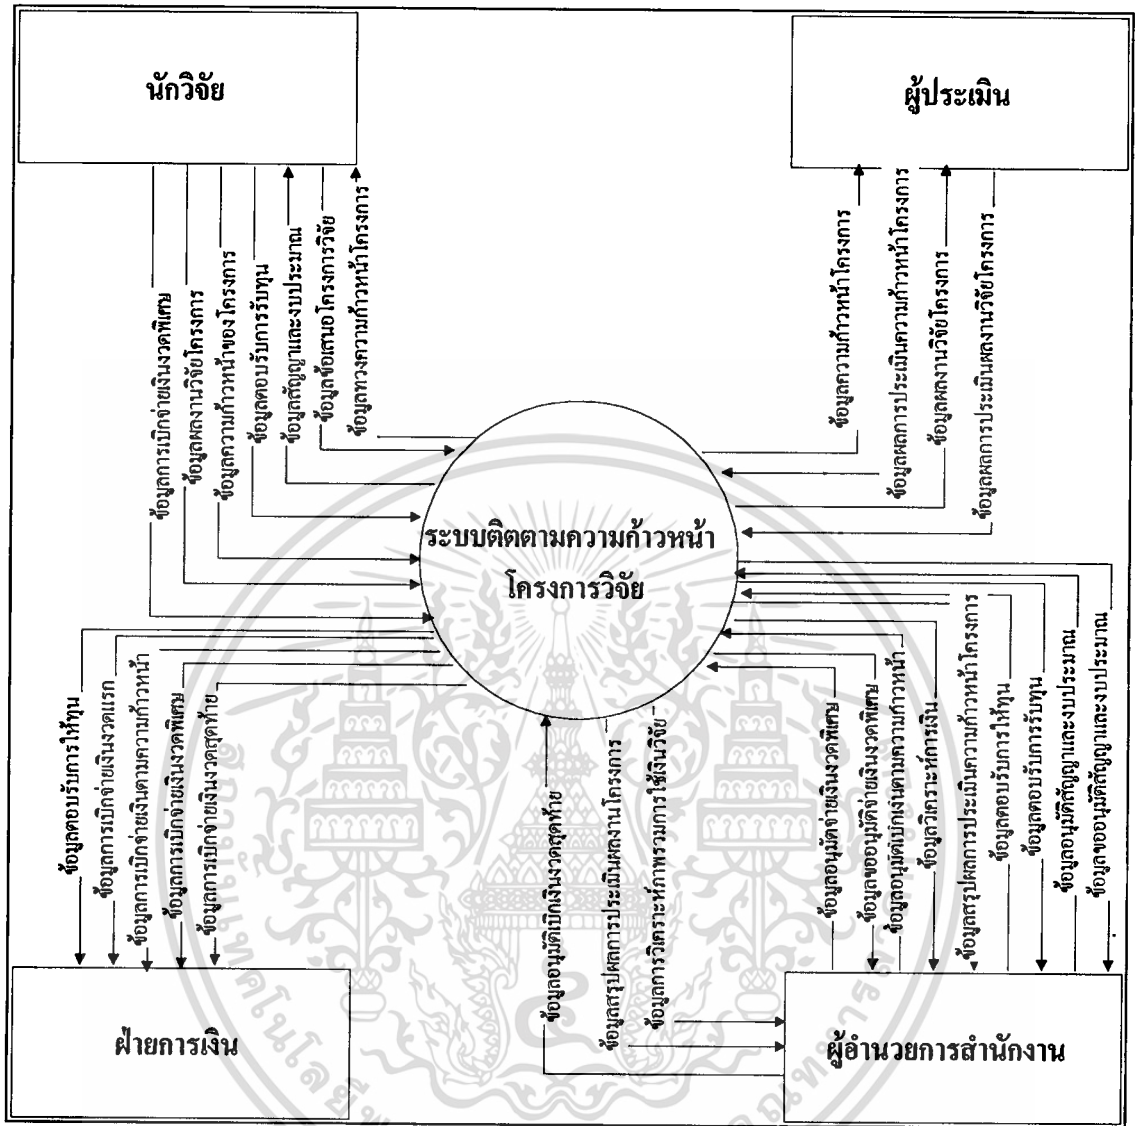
นักวิจัย

ผู้ประเมิน

ข้อมูลการเบิกจ่ายเงินงวดพิเศษ
ข้อมูลผลงานวิจัยโครงการ
ข้อมูลความก้าวหน้าของโครงการ
ข้อมูลตอบรับการรับทุน
ข้อมูลสัญญาและงบประมาณ
ข้อมูลข้อเสนอโครงการวิจัย
ข้อมูลทวงความก้าวหน้าโครงการ

ข้อมูลความก้าวหน้าโครงการ
ข้อมูลผลการประเมินความก้าวหน้าโครงการ
ข้อมูลผลงานวิจัยโครงการ
ข้อมูลผลการประเมินผลงานวิจัยโครงการ

ระบบติดตามความก้าวหน้า
โครงการวิจัย

ข้อมูลตอบรับการให้ทุน
ข้อมูลการเบิกจ่ายเงินงวดแรก
ข้อมูลการเบิกจ่ายเงินตามความก้าวหน้า
ข้อมูลการเบิกจ่ายเงินงวดพิเศษ
ข้อมูลการเบิกจ่ายเงินงวดสุดท้าย

ข้อมูลอนุมัติเบิกเงินงวดสุดท้าย
ข้อมูลสรุปผลการประเมินผลงานโครงการ
ข้อมูลการวิเคราะห์ภาพรวมการใช้เงินวิจัย

ข้อมูลอนุมัติจ่ายเงินงวดพิเศษ
ข้อมูลขออนุมัติจ่ายเงินงวดพิเศษ
ข้อมูลอนุมัติเบิกเงินตามความก้าวหน้า
ข้อมูลวิเคราะห์การเงิน
ข้อมูลสรุปผลการประเมินความก้าวหน้าโครงการ
ข้อมูลตอบรับการให้ทุน
ข้อมูลตอบรับการรับทุน
ข้อมูลอนุมัติสัญญาและงบประมาณ
ข้อมูลขออนุมัติสัญญาและงบประมาณ

ฝ่ายการเงิน

ผู้อำนวยการสำนักงาน